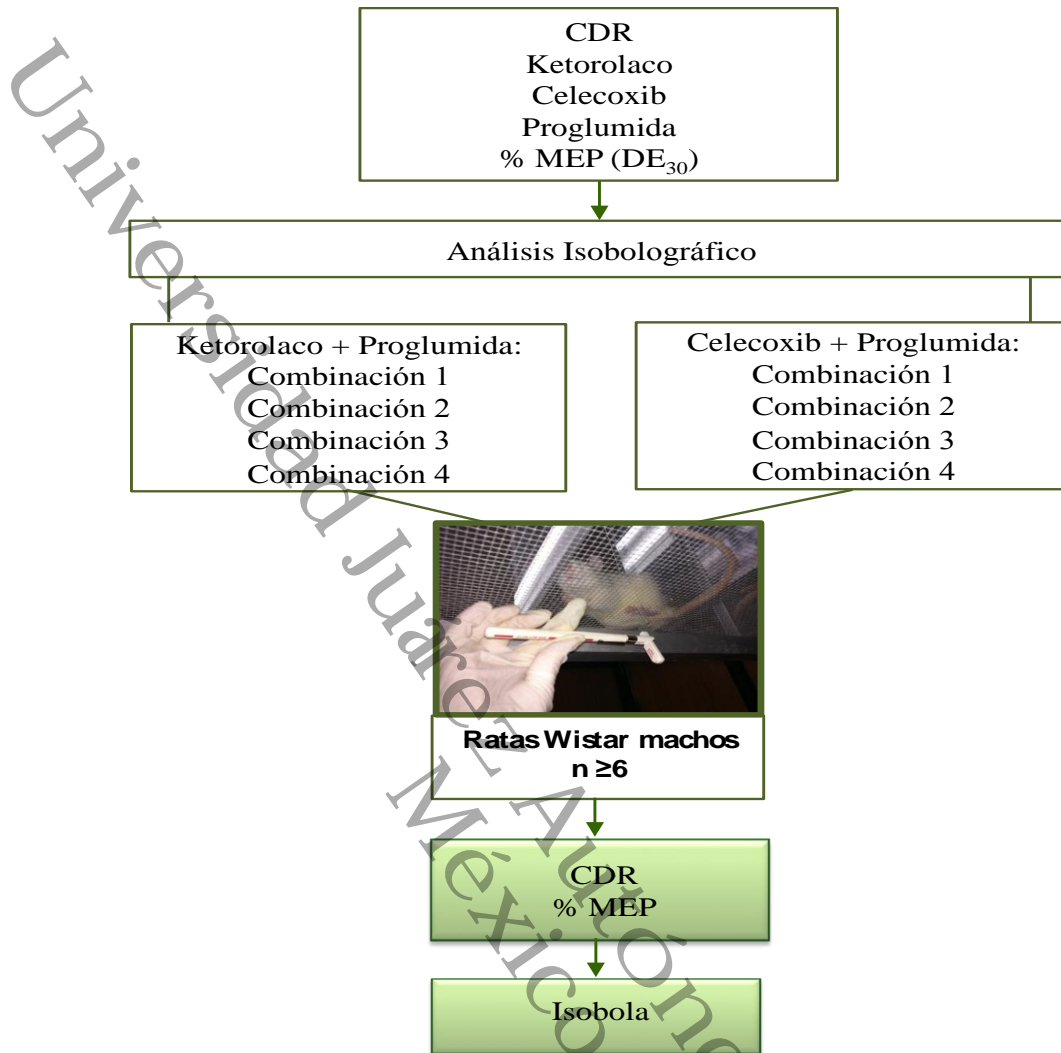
CDR
Ketorolaco
Celecoxib
Proglumida
% MEP ($DE_{30}$)

Análisis Isobolográfico

Ketorolaco + Proglumida:
Combinación 1
Combinación 2
Combinación 3
Combinación 4

Celecoxib + Proglumida:
Combinación 1
Combinación 2
Combinación 3
Combinación 4

Ratas Wistar machos
n ≥6

CDR
% MEP

Isobola

Universidad Juárez Autónoma de México